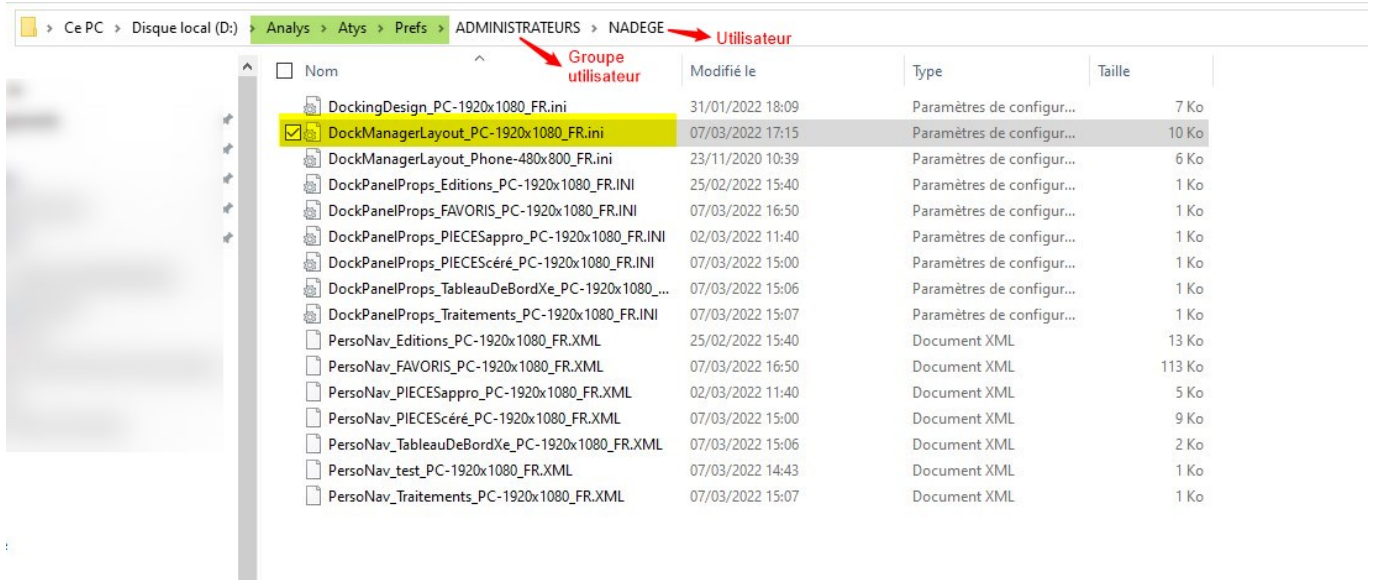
> Ce PC > Disque local (D:) > Analys > Atys > Prefs > ADMINISTRATEURS > NADEGE

Utilisateur

Groupe utilisateur

| Nom | Modifié le | Type | Taille |
|---|---|---|---|
| DockingDesign_PC-1920x1080_FR.ini | 31/01/2022 18:09 | Paramètres de configur... | 7 Ko |
| DockManagerLayout_PC-1920x1080_FR.ini | 07/03/2022 17:15 | Paramètres de configur... | 10 Ko |
| DockManagerLayout_Phone-480x800_FR.ini | 23/11/2020 10:39 | Paramètres de configur... | 6 Ko |
| DockPanelProps_Editions_PC-1920x1080_FR.INI | 25/02/2022 15:40 | Paramètres de configur... | 1 Ko |
| DockPanelProps_FAVORIS_PC-1920x1080_FR.INI | 07/03/2022 16:50 | Paramètres de configur... | 1 Ko |
| DockPanelProps_PIECESappro_PC-1920x1080_FR.INI | 02/03/2022 11:40 | Paramètres de configur... | 1 Ko |
| DockPanelProps_PIECEScéré_PC-1920x1080_FR.INI | 07/03/2022 15:00 | Paramètres de configur... | 1 Ko |
| DockPanelProps_TableauDeBordXe_PC-1920x1080_... | 07/03/2022 15:06 | Paramètres de configur... | 1 Ko |
| DockPanelProps_Traitements_PC-1920x1080_FR.INI | 07/03/2022 15:07 | Paramètres de configur... | 1 Ko |
| PersoNav_Editions_PC-1920x1080_FR.XML | 25/02/2022 15:40 | Document XML | 13 Ko |
| PersoNav_FAVORIS_PC-1920x1080_FR.XML | 07/03/2022 16:50 | Document XML | 113 Ko |
| PersoNav_PIECESappro_PC-1920x1080_FR.XML | 02/03/2022 11:40 | Document XML | 5 Ko |
| PersoNav_PIECEScéré_PC-1920x1080_FR.XML | 07/03/2022 15:00 | Document XML | 9 Ko |
| PersoNav_TableauDeBordXe_PC-1920x1080_FR.XML | 07/03/2022 15:06 | Document XML | 2 Ko |
| PersoNav_test_PC-1920x1080_FR.XML | 07/03/2022 14:43 | Document XML | 1 Ko |
| PersoNav_Traitements_PC-1920x1080_FR.XML | 07/03/2022 15:07 | Document XML | 1 Ko |